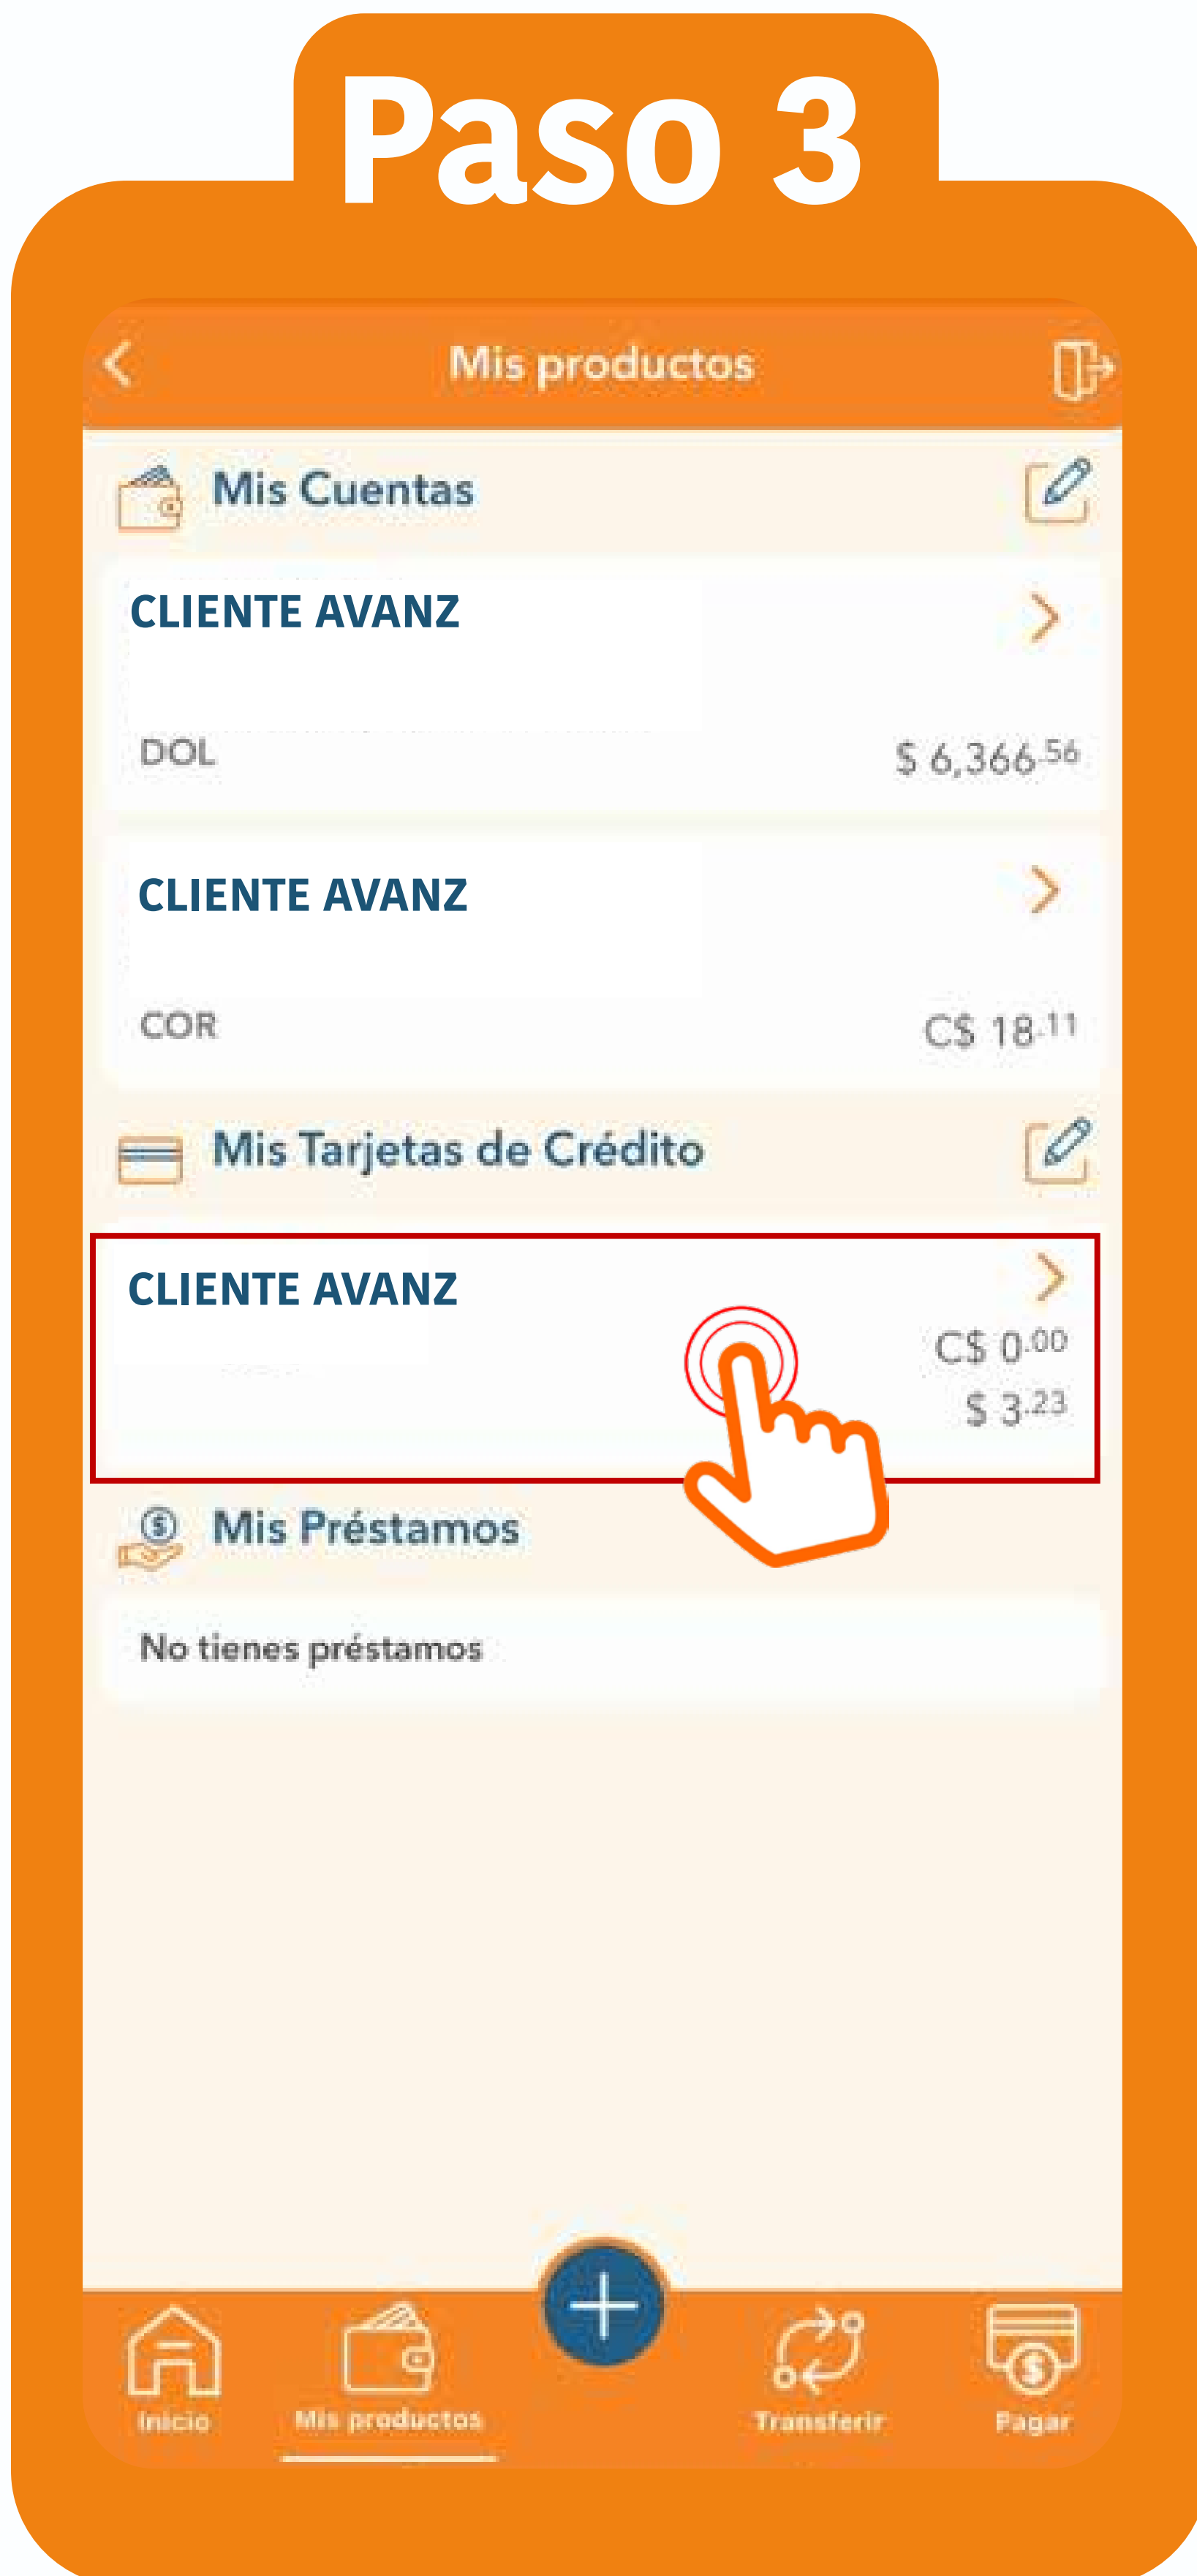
Paso 3

Mis productos

Mis Cuentas

CLIENTE AVANZ

DOL $ 6,366$^{.56}$

CLIENTE AVANZ

COR C$ 18$^{.11}$

Mis Tarjetas de Crédito

CLIENTE AVANZ

C$ 0$^{.00}$
$ 3$^{.23}$

Mis Préstamos

No tienes préstamos

Inicio Mis productos Transferir Pagar